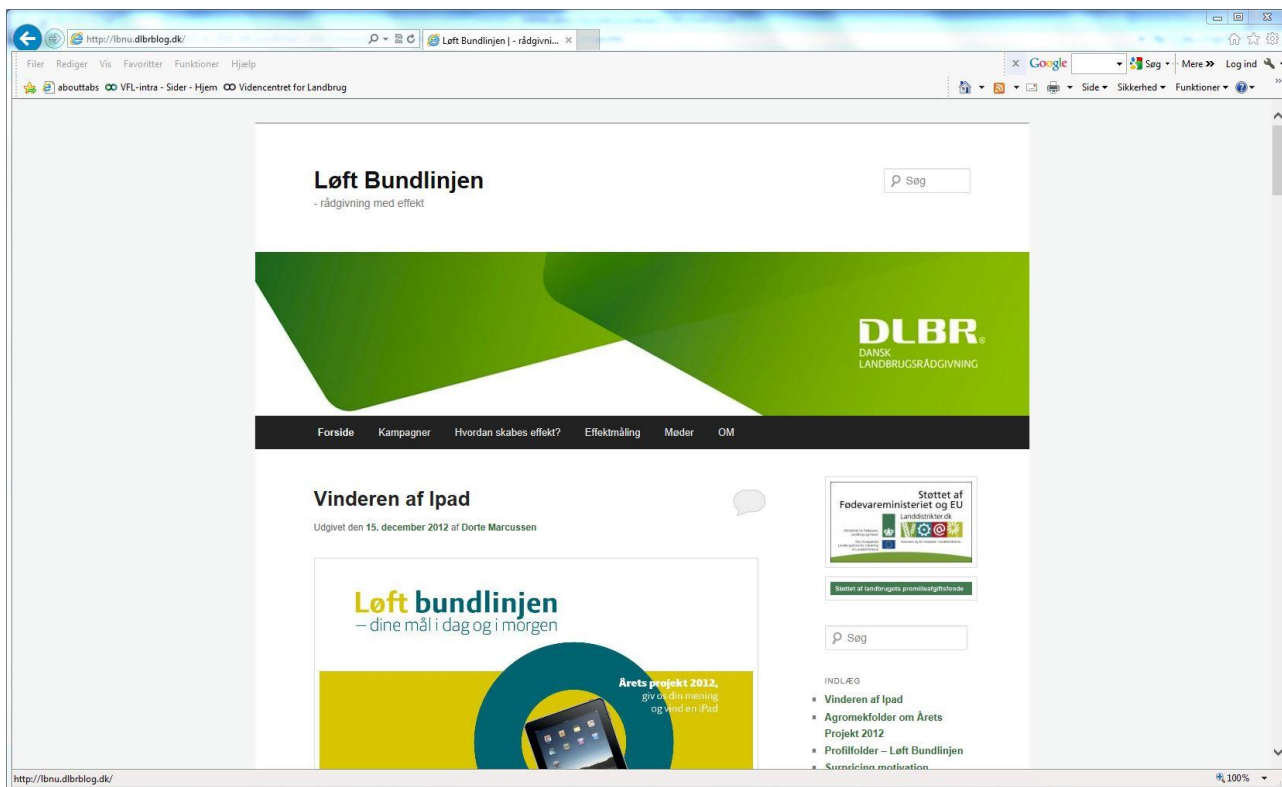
http://lbnu.dlbrblog.dk/
Løft Bundlinjen | - rådgivni... ×
Filer Rediger Vis Favoritter Funktioner Hjælp
Google Søg Mere » Log ind
abouttabs VFL-intra - Sider - Hjem Videncentret for Landbrug
Side Sikkerhed Funktioner

Løft Bundlinjen
- rådgivning med effekt

Søg

DLBR
DANSK LANDBRUGSRÅDGIVNING

Forside Kampagner Hvordan skabes effekt? Effektmåling Møder OM

Vinderen af Ipad
Udgivet den 15. december 2012 af Dorte Marcussen

Løft bundlinjen
– dine mål i dag og i morgen

Årets projekt 2012,
giv os din mening
og vind en iPad

Støttet af
Fødevareministeriet og EU
Landdistrikter.dk

Støttet af landbrugets promilleafgiftsfonde

Søg

INDLÆG
Vinderen af Ipad
Agromekfolder om Årets Projekt 2012
Profilfolder – Løft Bundlinjen
Surprising motivation

http://lbnu.dlbrblog.dk/
100%